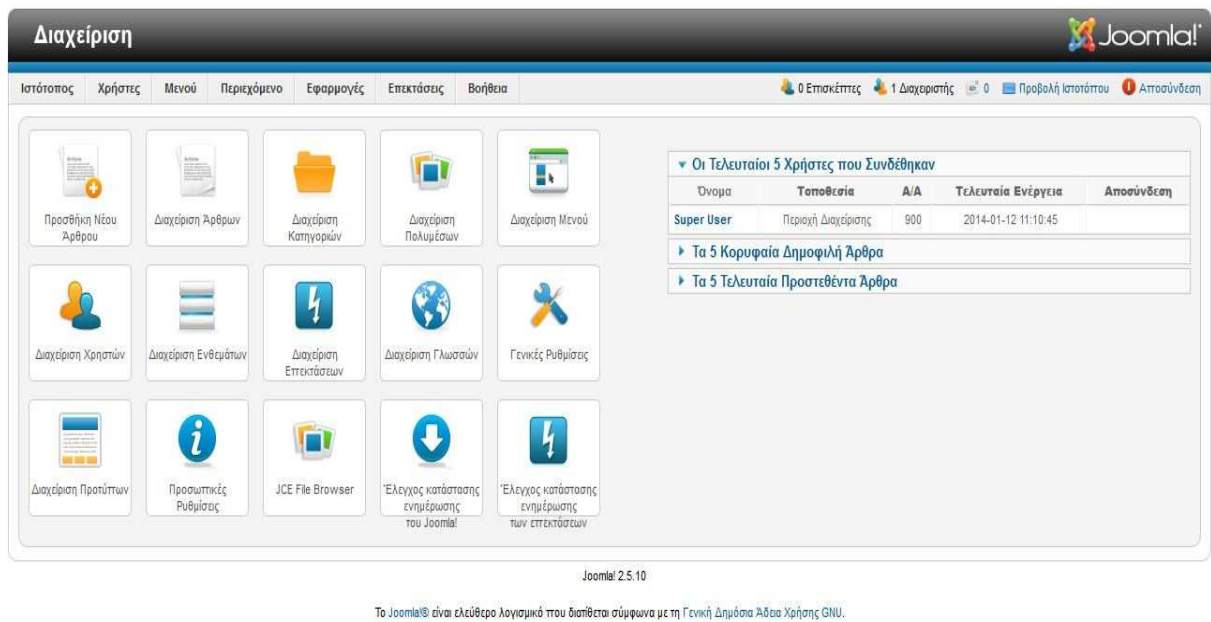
Διαχείριση

Joomla!

Ιστότοπος Χρήστες Μενού Περιεχόμενο Εφαρμογές Επεκτάσεις Βοήθεια

0 Επισκέπτες 1 Διαχειριστής 0 Προβολή Ιστοτόπου Αποσύνδεση

Προσθήκη Νέου Άρθρου

Διαχείριση Άρθρων

Διαχείριση Κατηγοριών

Διαχείριση Πολυμέσων

Διαχείριση Μενού

Διαχείριση Χρηστών

Διαχείριση Ενθεμάτων

Διαχείριση Επεκτάσεων

Διαχείριση Γλωσσών

Γενικές Ρυθμίσεις

Διαχείριση Προτύπων

Προσωπικές Ρυθμίσεις

JCE File Browser

Έλεγχος κατάστασης ενημέρωσης του Joomla!

Έλεγχος κατάστασης ενημέρωσης των επεκτάσεων

▾ Οι Τελευταίοι 5 Χρήστες που Συνδέθηκαν

| Όνομα | Τοποθεσία | Α/Α | Τελευταία Ενέργεια | Αποσύνδεση |
|---|---|---|---|---|
| Super User | Περιοχή Διαχείρισης | 900 | 2014-01-12 11:10:45 | |

▸ Τα 5 Κορυφαία Δημοφιλή Άρθρα

▸ Τα 5 Τελευταία Προστεθέντα Άρθρα

Joomla! 2.5.10

Το Joomla!® είναι ελεύθερο λογισμικό που διατίθεται σύμφωνα με τη Γενική Δημόσια Άδεια Χρήσης GNU.